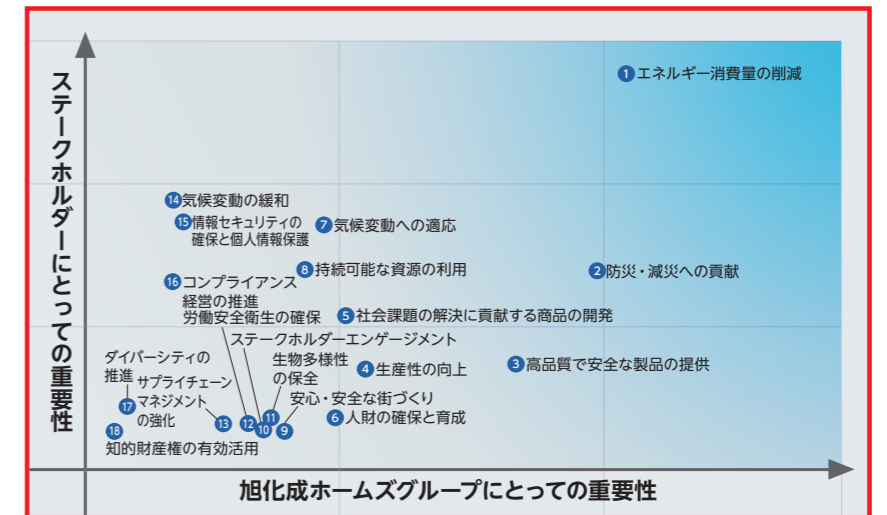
ステークホルダーにとっての重要性

1 エネルギー消費量の削減

14 気候変動の緩和

15 情報セキュリティの確保と個人情報保護

7 気候変動への適応

8 持続可能な資源の利用

2 防災・減災への貢献

16 コンプライアンス

経営の推進

労働安全衛生の確保

5 社会課題の解決に貢献する商品の開発

ステークホルダーエンゲージメント

ダイバーシティの推進

サプライチェーンマネジメントの強化

生物多様性の保全

4 生産性の向上

3 高品質で安全な製品の提供

安心・安全な街づくり

6 人財の確保と育成

17

13

12

11

10

9

18 知的財産権の有効活用

旭化成ホームズグループにとっての重要性